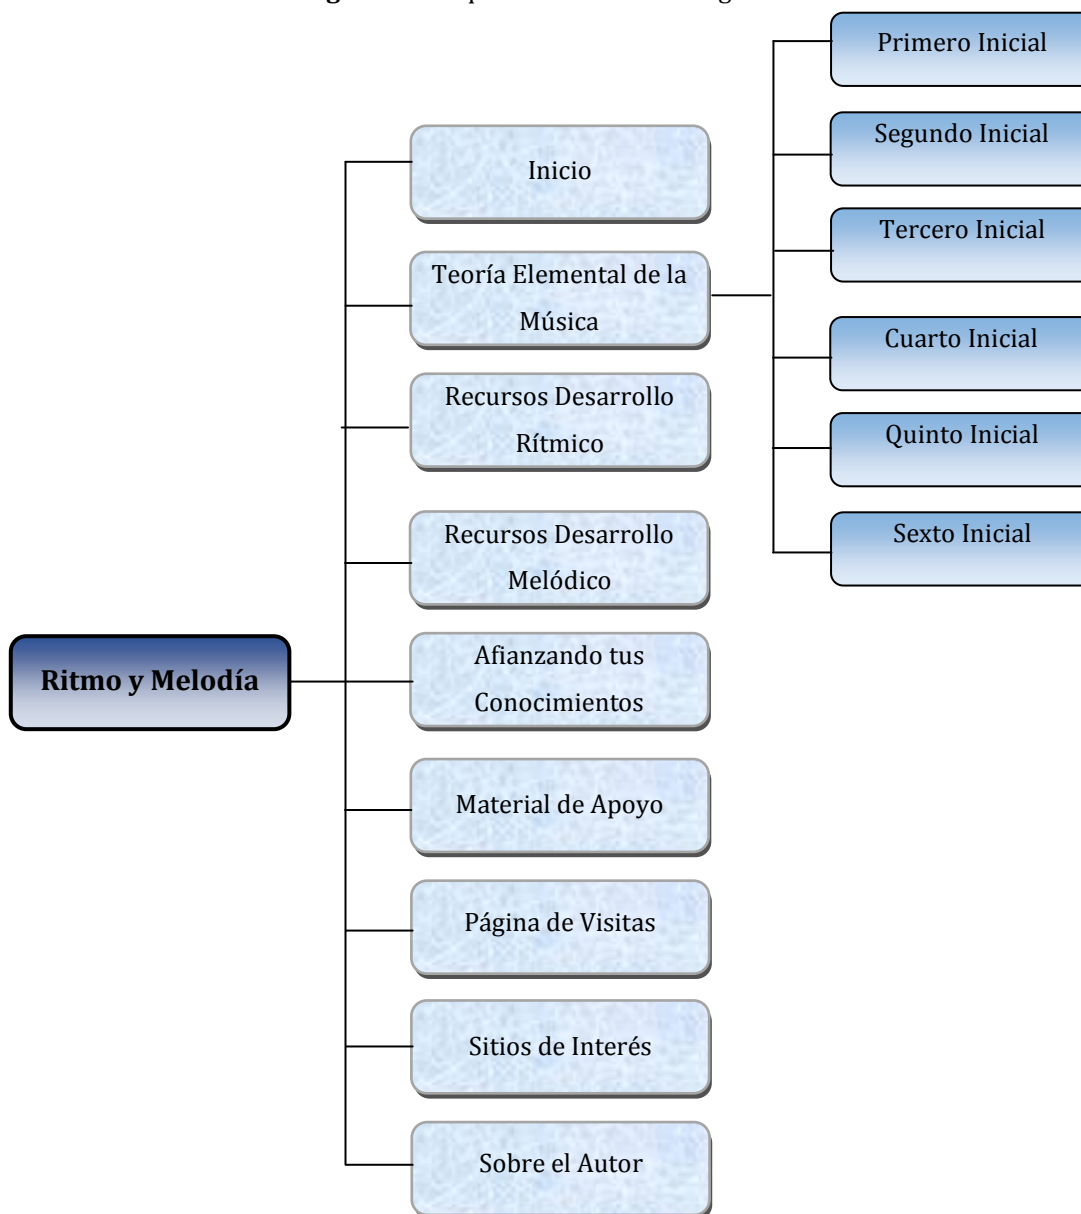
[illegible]

Ritmo y Melodía

Inicio

Teoría Elemental de la Música

Recursos Desarrollo Rítmico

Recursos Desarrollo Melódico

Afianzando tus Conocimientos

Material de Apoyo

Página de Visitas

Sitios de Interés

Sobre el Autor

Primero Inicial

Segundo Inicial

Tercero Inicial

Cuarto Inicial

Quinto Inicial

Sexto Inicial